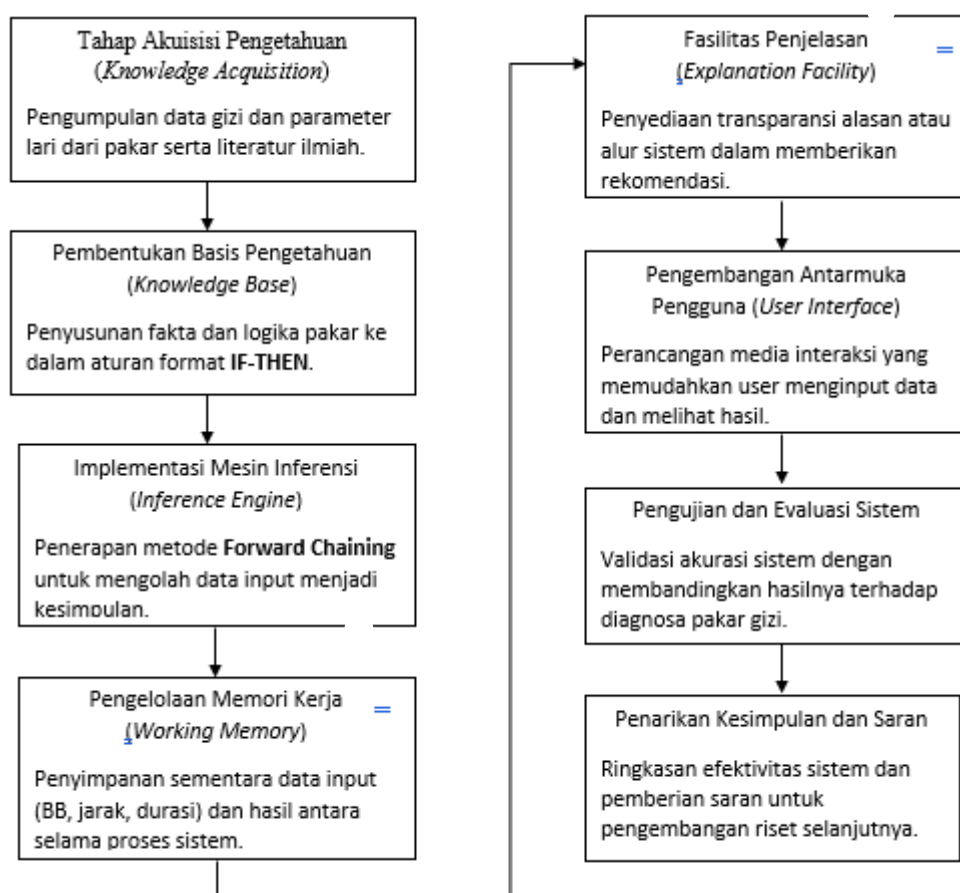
Tahap Akuisisi Pengetahuan
(*Knowledge Acquisition*)

Pengumpulan data gizi dan parameter lari dari pakar serta literatur ilmiah.

Pembentukan Basis Pengetahuan
(*Knowledge Base*)

Penyusunan fakta dan logika pakar ke dalam aturan format **IF-THEN**.

Implementasi Mesin Inferensi
(*Inference Engine*)

Penerapan metode **Forward Chaining** untuk mengolah data input menjadi kesimpulan.

Pengelolaan Memori Kerja
(*Working Memory*)

Penyimpanan sementara data input (BB, jarak, durasi) dan hasil antara selama proses sistem.

Fasilitas Penjelasan
(*Explanation Facility*)

Penyediaan transparansi alasan atau alur sistem dalam memberikan rekomendasi.

Pengembangan Antarmuka Pengguna (*User Interface*)

Perancangan media interaksi yang memudahkan user menginput data dan melihat hasil.

Pengujian dan Evaluasi Sistem

Validasi akurasi sistem dengan membandingkan hasilnya terhadap diagnosa pakar gizi.

Penarikan Kesimpulan dan Saran

Ringkasan efektivitas sistem dan pemberian saran untuk pengembangan riset selanjutnya.